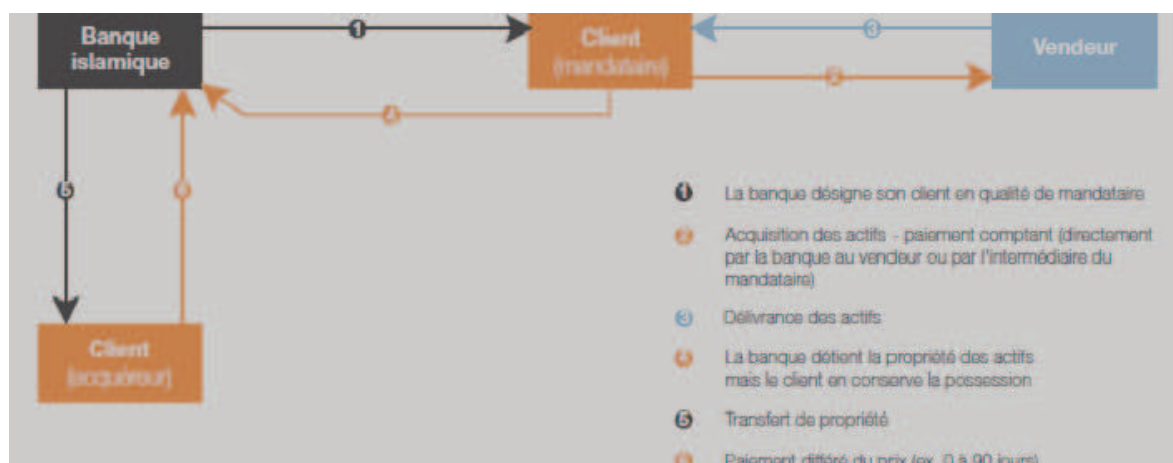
Banque islamique

1

Client (mandataire)

3

Vendeur

2

4

5

6

Client (acquéreur)

1 La banque désigne son client en qualité de mandataire

2 Acquisition des actifs - paiement comptant (directement par la banque au vendeur ou par l'intermédiaire du mandataire)

3 Délivrance des actifs

4 La banque détient la propriété des actifs mais le client en conserve la possession

5 Transfert de propriété

6 Paiement différé du prix (ex. 0 à 90 jours)